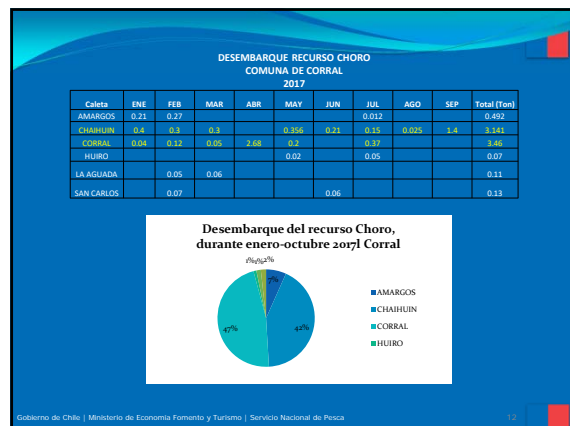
DESEMBARQUE RECURSO CHORO
COMUNA DE CORRAL
2017

| Caleta | ENE | FEB | MAR | ABR | MAY | JUN | JUL | AGO | SEP | Total (Ton) |
|---|---|---|---|---|---|---|---|---|---|---|
| AMARGOS | 0.21 | 0.27 | | | | | 0.012 | | | 0.492 |
| CHAIHUIN | 0.4 | 0.3 | 0.3 | | 0.356 | 0.21 | 0.15 | 0.025 | 1.4 | 3.141 |
| CORRAL | 0.04 | 0.12 | 0.05 | 2.68 | 0.2 | | 0.37 | | | 3.46 |
| HUIRO | | | | | 0.02 | | 0.05 | | | 0.07 |
| LA AGUADA | | 0.05 | 0.06 | | | | | | | 0.11 |
| SAN CARLOS | | 0.07 | | | | 0.06 | | | | 0.13 |

Desembarque del recurso Choro, durante enero-octubre 2017l Corral

1%0%2%
7%
47%
42%

AMARGOS
CHAIHUIN
CORRAL
HUIRO

Gobierno de Chile | Ministerio de Economía Fomento y Turismo | Servicio Nacional de Pesca 12